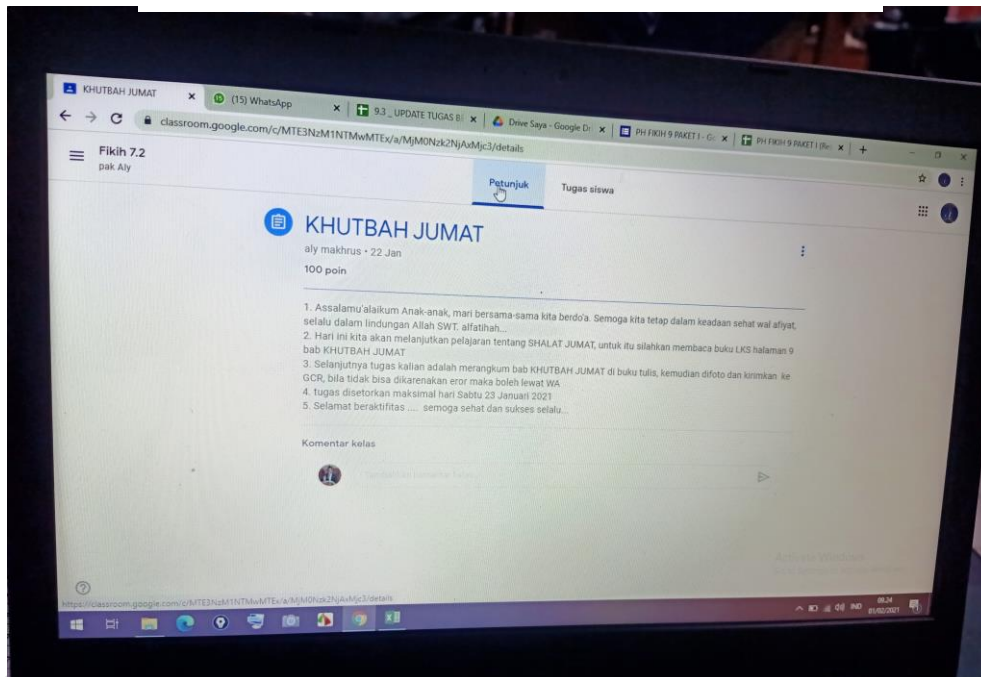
KHUTBAH JUMAT
(15) WhatsApp
9.3 _ UPDATE TUGAS B
Drive Saya - Google D
PH FIKIH 9 PAKET I - G
PH FIKIH 9 PAKET I (Re

classroom.google.com/c/MTE3NzM1NTMwMTEx/a/MjM0Nzk2NjAxMjc3/details

Fikih 7.2
pak Aly

Petunjuk
Tugas siswa

KHUTBAH JUMAT
aly makhrus • 22 Jan
100 poin

1. Assalamu'alaikum Anak-anak, mari bersama-sama kita berdo'a. Semoga kita tetap dalam keadaan sehat wal afiyat, selalu dalam lindungan Allah SWT. alfatihah...
2. Hari ini kita akan melanjutkan pelajaran tentang SHALAT JUMAT, untuk itu silahkan membaca buku LKS halaman 9 bab KHUTBAH JUMAT
3. Selanjutnya tugas kalian adalah merangkum bab KHUTBAH JUMAT di buku tulis, kemudian difoto dan kirimkan ke GCR, bila tidak bisa dikarenakan eror maka boleh lewat WA
4. tugas disetorkan maksimal hari Sabtu 23 Januari 2021
5. Selamat beraktifitas .... semoga sehat dan sukses selalu...

Komentar kelas

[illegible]

https://classroom.google.com/c/MTE3NzM1NTMwMTEx/a/MjM0Nzk2NjAxMjc3/details

Activate Windows
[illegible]

IND 08.24 01/02/2021